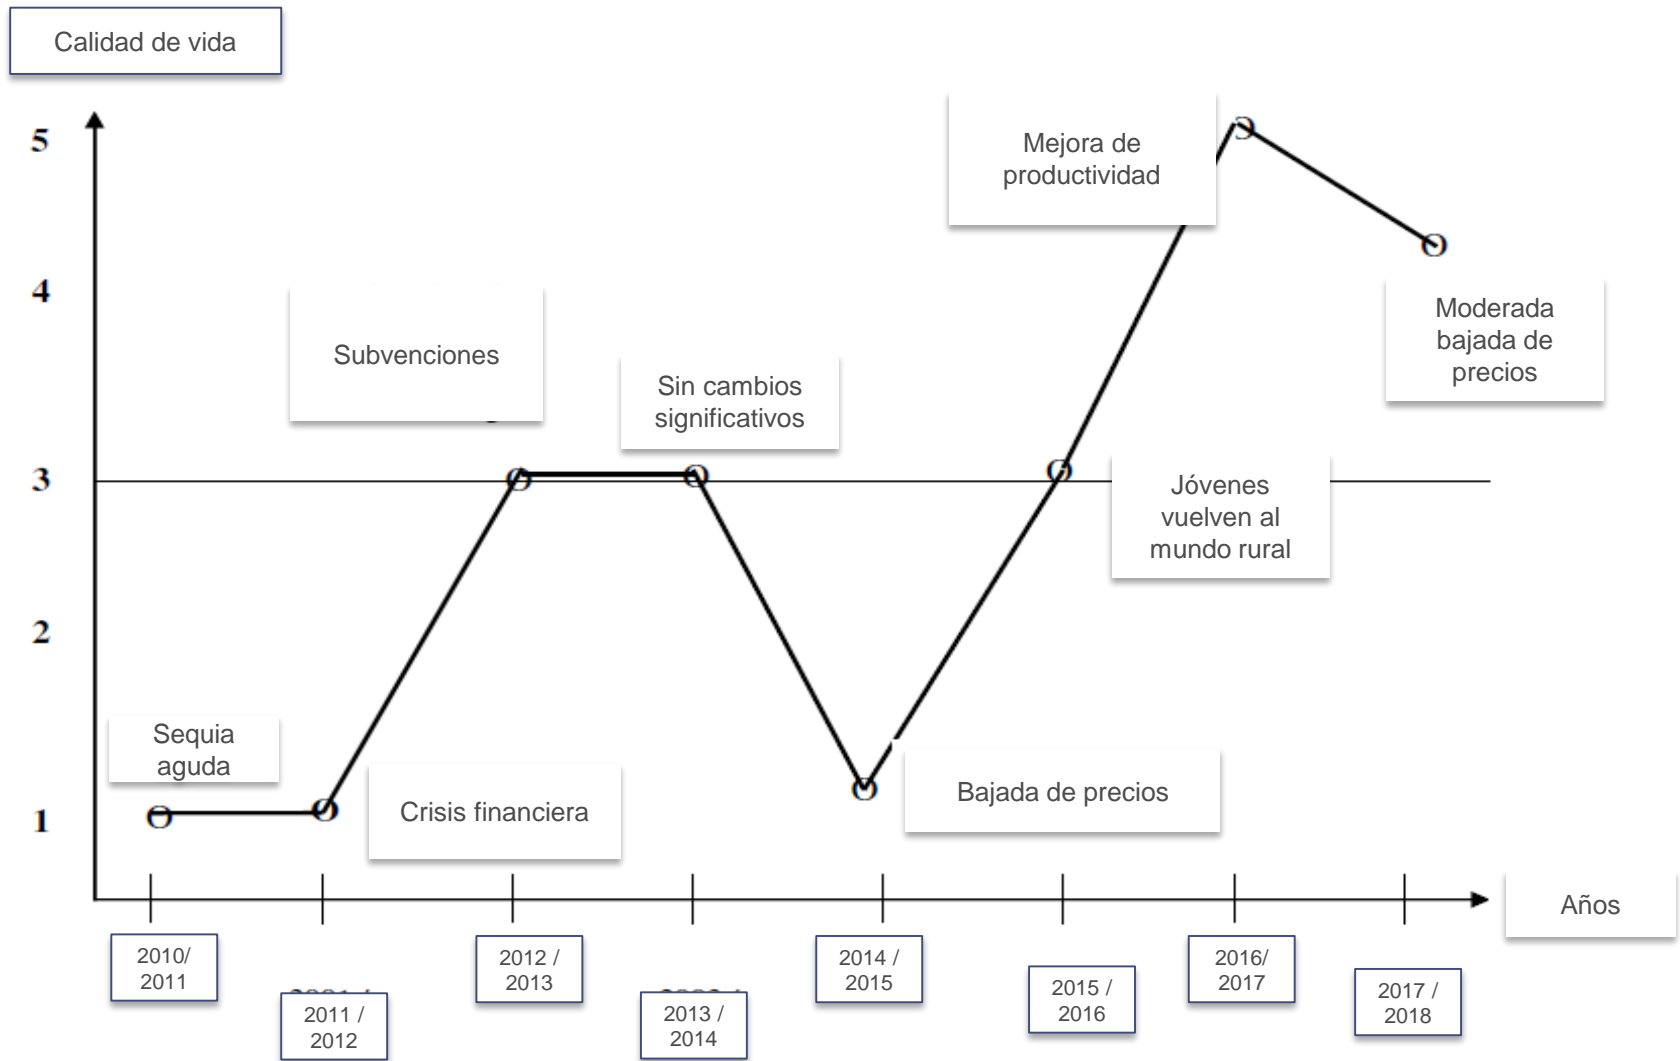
Calidad de vida

5

4

3

2

1

Mejora de productividad

Subvenciones

Sin cambios significativos

Moderada bajada de precios

Jóvenes vuelven al mundo rural

Sequia aguda

Crisis financiera

Bajada de precios

Años

2010/ 2011

2011 / 2012

2012 / 2013

2013 / 2014

2014 / 2015

2015 / 2016

2016/ 2017

2017 / 2018